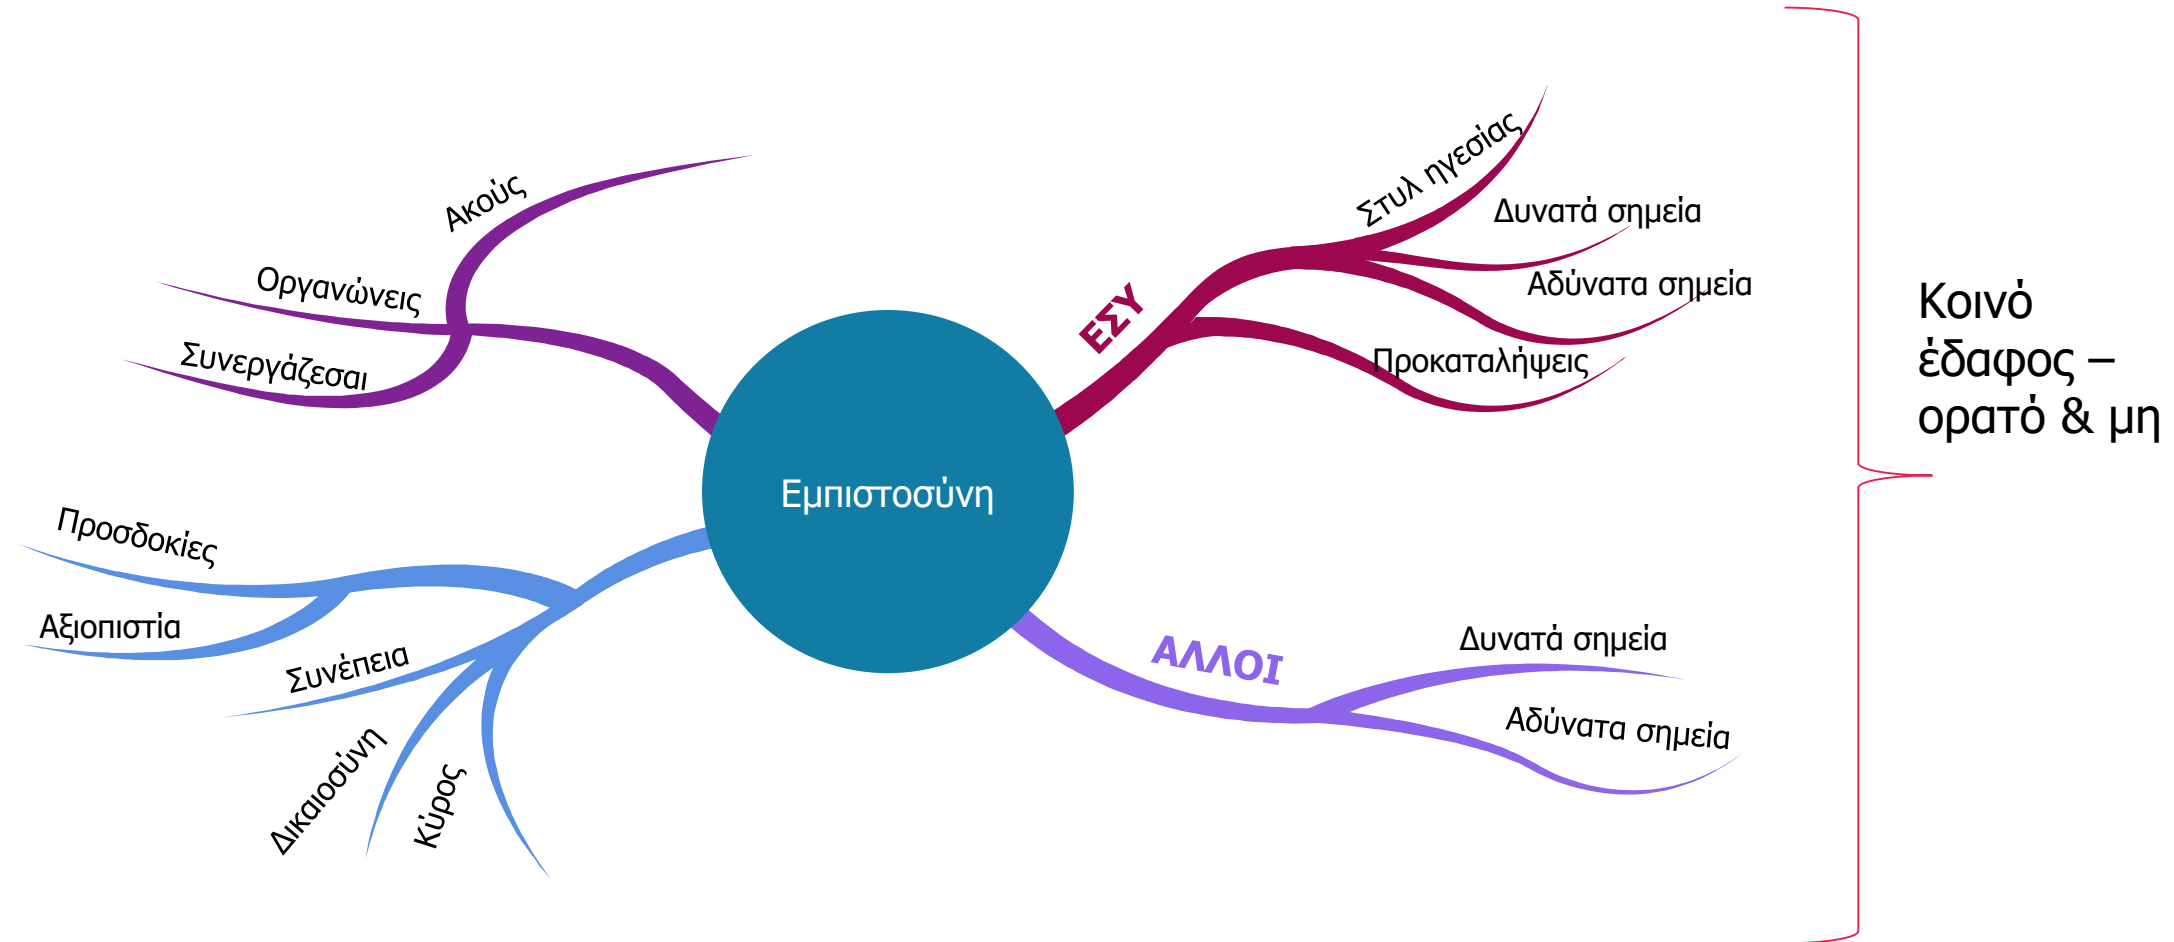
Εμπιστοσύνη

Ακούς
Οργανώνεις
Συνεργάζεσαι

ΕΣΥ
Στυλ ηγεσίας
Δυνατά σημεία
Αδύνατα σημεία
Προκαταλήψεις

Προσδοκίες
Αξιοπιστία
Συνέπεια
Δικαιοσύνη
Κύρος

ΑΛΛΟΙ
Δυνατά σημεία
Αδύνατα σημεία

Κοινό έδαφος – ορατό & μη